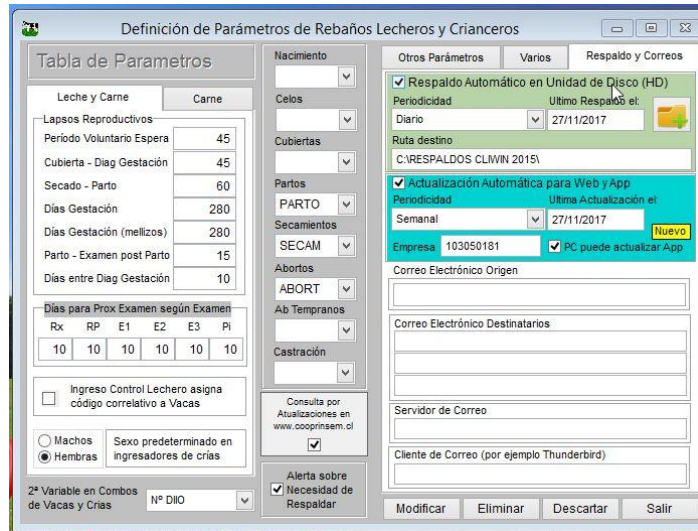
Definición de Parámetros de Rebaños Lecheros y Crianceros

Tabla de Parametros

Leche y Carne | Carne

Lapsos Reproductivos
Período Voluntario Espera 45
Cubierta - Diag Gestación 45
Secado - Parto 60
Días Gestación 280
Días Gestación (mellizos) 280
Parto - Examen post Parto 15
Días entre Diag Gestación 10

Días para Prox Examen según Examen

| Rx | RP | E1 | E2 | E3 | Pi |
|---|---|---|---|---|---|
| 10 | 10 | 10 | 10 | 10 | 10 |

Ingreso Control Lechero asigna código correlativo a Vacas

Machos
Hembras
Sexo predeterminado en ingresadores de crías

2ª Variable en Combos de Vacas y Crias
Nº DIIO

Nacimiento
Celos
Cubiertas
Partos
PARTO
Secamientos
SECAM
Abortos
ABORT
Ab Tempranos
Castración

Consulta por Atualizaciones en www.cooprinsem.cl

Alerta sobre Necesidad de Respaldar

Otros Parámetros | Varios | Respaldo y Correos

Respaldo Automático en Unidad de Disco (HD)
Periodicidad
Diario
Ultimo Respaldo el:
27/11/2017
Ruta destino
C:\RESPALDOS CLIWIN 2015\

Actualización Automática para Web y App
Periodicidad
Semanal
Ultima Actualización el
27/11/2017
Nuevo
Empresa 103050181
PC puede actualizar App

Correo Electrónico Origen

Correo Electrónico Destinatarios

Servidor de Correo

Cliente de Correo (por ejemplo Thunderbird)

Modificar | Eliminar | Descartar | Salir